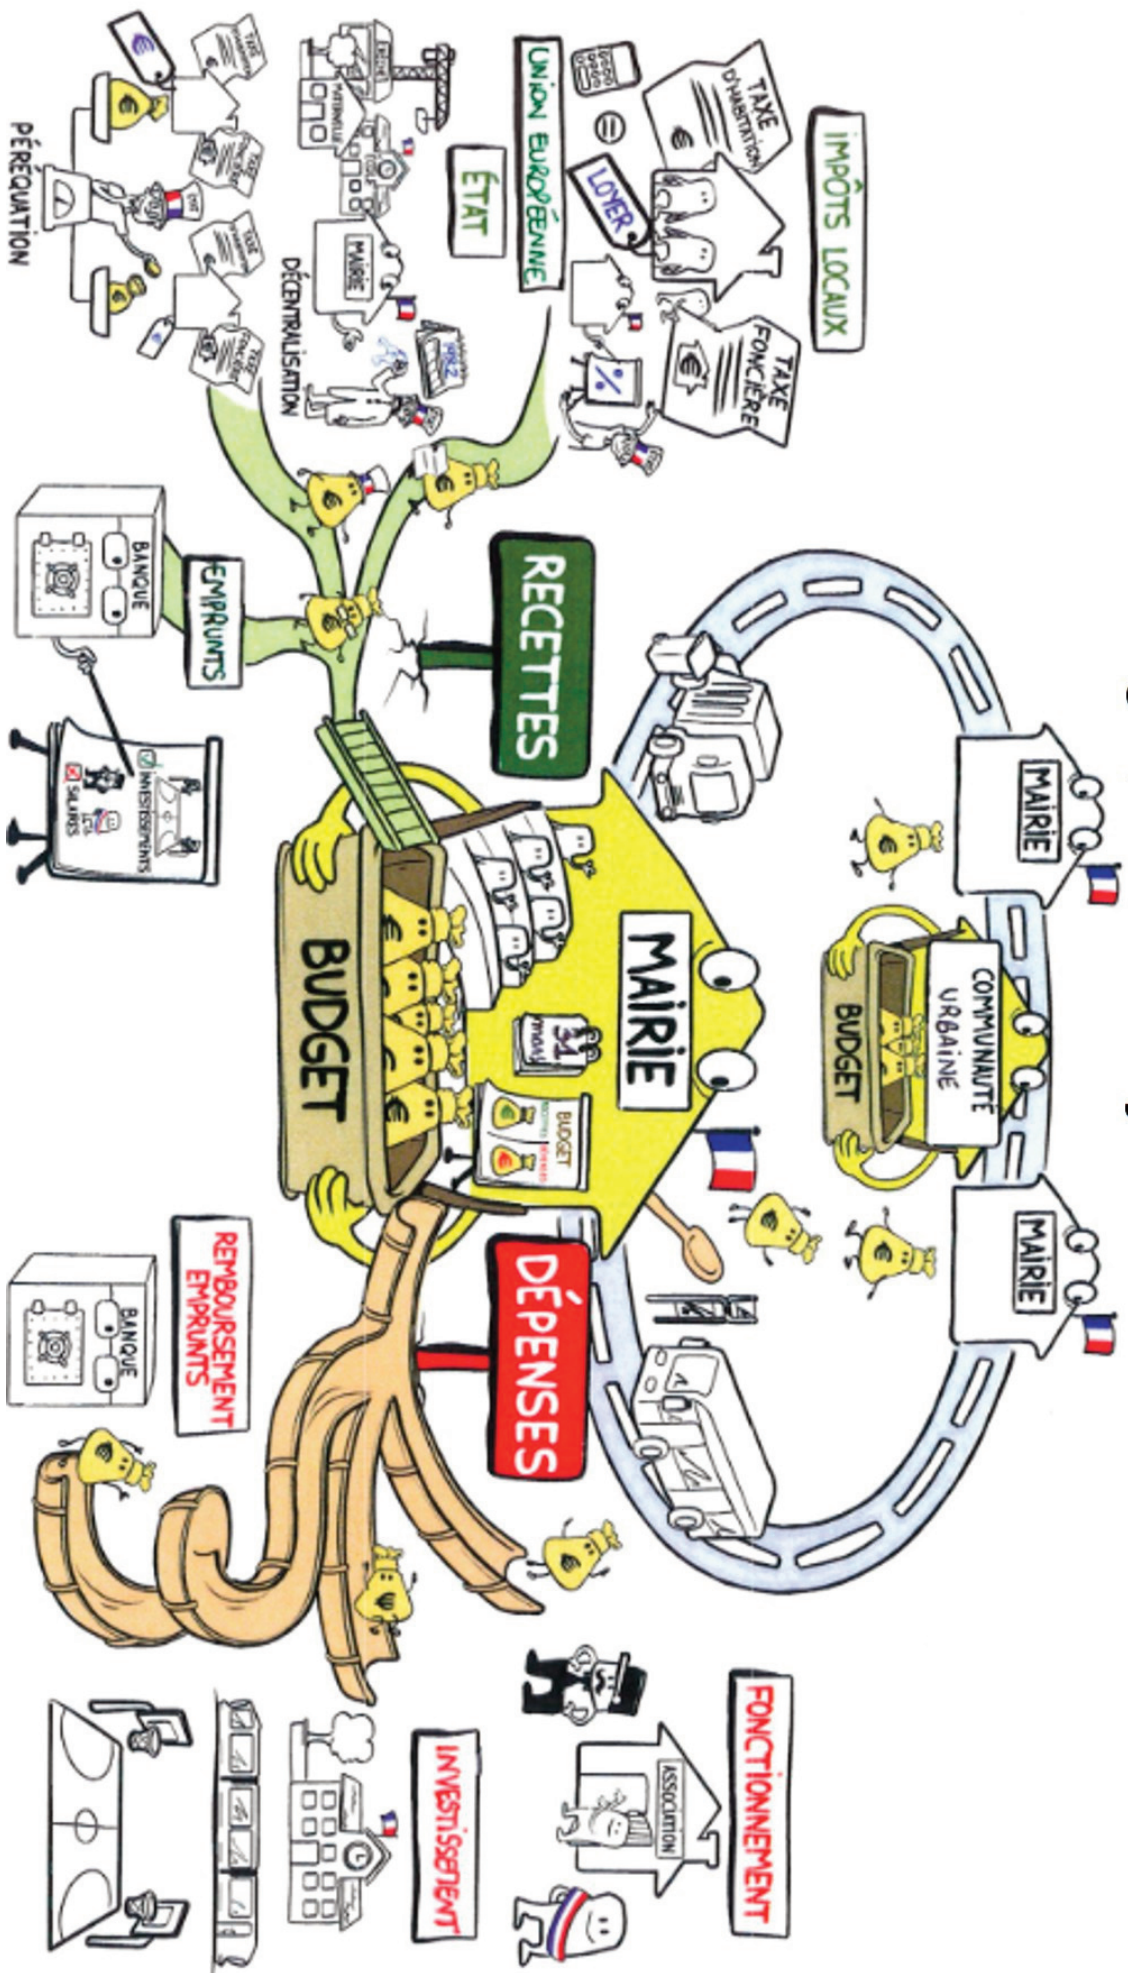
IMPÔTS LOCAUX

TAXE D'HABITATION

LOYER

TAXE FONCIÈRE

%

UNION EUROPÉENNE

ÉTAT

MAIRIE

DÉCENTRALISATION

1982

PÉRÉQUATION

TAXE

EMPRUNTS

BANQUE

INVESTISSEMENTS

SALAIRES

RECETTES

MAIRIE

BUDGET

31 MAI

BUDGET

MAIRIE

COMMUNAUTÉ URBAINE

BUDGET

MAIRIE

DÉPENSES

REMBOURSEMENT EMPRUNTS

BANQUE

FONCTIONNEMENT

ASSOCIATION

INVESTISSEMENT